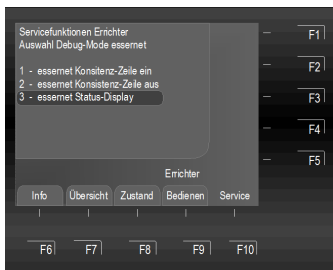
Servicefunktionen Errichter
Auswahl Debug-Mode essernet

1 - essernet Konsitenz-Zeile ein
2 - essernet Konsistenz-Zeile aus
3 - essernet Status-Display

Errichter

Info
Übersicht
Zustand
Bedienen
Service

F1
F2
F3
F4
F5

F6
F7
F8
F9
F10